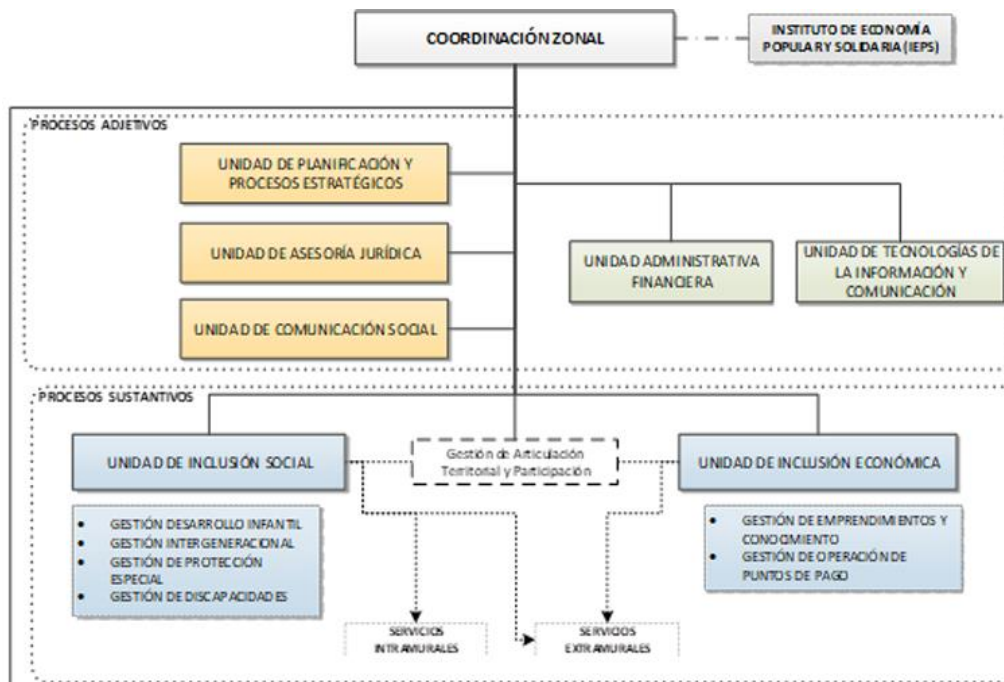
COORDINACIÓN ZONAL

INSTITUTO DE ECONOMÍA POPULAR Y SOLIDARIA (IEPS)

PROCESOS ADJETIVOS

UNIDAD DE PLANIFICACIÓN Y PROCESOS ESTRATÉGICOS

UNIDAD DE ASESORÍA JURÍDICA

UNIDAD DE COMUNICACIÓN SOCIAL

UNIDAD ADMINISTRATIVA FINANCIERA

UNIDAD DE TECNOLOGÍAS DE LA INFORMACIÓN Y COMUNICACIÓN

PROCESOS SUSTANTIVOS

UNIDAD DE INCLUSIÓN SOCIAL

Gestión de Articulación Territorial y Participación

UNIDAD DE INCLUSIÓN ECONÓMICA

- GESTIÓN DESARROLLO INFANTIL
- GESTIÓN INTERGENERACIONAL
- GESTIÓN DE PROTECCIÓN ESPECIAL
- GESTIÓN DE DISCAPACIDADES

- GESTIÓN DE EMPRENDIMIENTOS Y CONOCIMIENTO
- GESTIÓN DE OPERACIÓN DE PUNTOS DE PAGO

SERVICIOS INTRAMURALES

SERVICIOS EXTRAMURALES